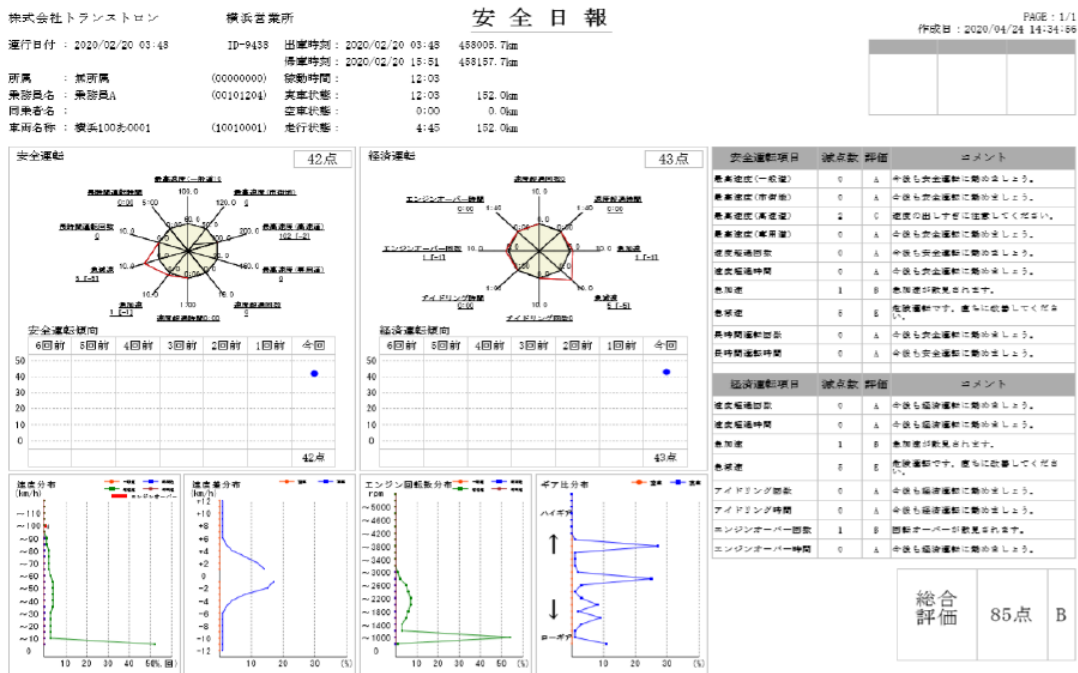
株式会社トランストロン　横浜営業所

安全日報

PAGE : 1/1
作成日 : 2020/04/24 14:34:56

運行日付 : 2020/02/20 03:48　ID-9438　出庫時刻 : 2020/02/20 03:48　458005.7km
帰庫時刻 : 2020/02/20 15:51　458157.7km

所属 : 無所属 (00000000)　稼動時間 : 12:03
乗務員名 : 乗務員A (00101204)　実車状態 : 12:03　152.0km
同乗者名 :　空車状態 : 0:00　0.0km
車両名称 : 横浜100あ0001 (10010001)　走行状態 : 4:45　152.0km

安全運転　42点

最高速度(一般道) 0
最高速度(市街地) 0
最高速度(高速道) 102 [-2]
最高速度(専用道) 0
速度超過時間 0
速度超過回数 0
急加速 1 [-1]
急減速 5 [-5]
長時間運転回数 0
長時間運転時間 0:06

安全運転傾向

| 6回前 | 5回前 | 4回前 | 3回前 | 2回前 | 1回前 | 今回 |
|---|---|---|---|---|---|---|
| | | | | | | 42点 |

50 40 30 20 10 0

経済運転　43点

速度超過回数 0
速度超過時間 0
急加速 1 [-1]
急減速 5 [-5]
アイドリング回数 0
アイドリング時間 0:00
エンジンオーバー回数 1 [-1]
エンジンオーバー時間 0:00

経済運転傾向

| 6回前 | 5回前 | 4回前 | 3回前 | 2回前 | 1回前 | 今回 |
|---|---|---|---|---|---|---|
| | | | | | | 43点 |

50 40 30 20 10 0

| 安全運転項目 | 減点数 | 評価 | コメント |
|---|---|---|---|
| 最高速度(一般道) | 0 | A | 今後も安全運転に勤めましょう。 |
| 最高速度(市街地) | 0 | A | 今後も安全運転に勤めましょう。 |
| 最高速度(高速道) | 2 | C | 速度の出しすぎに注意してください。 |
| 最高速度(専用道) | 0 | A | 今後も安全運転に勤めましょう。 |
| 速度超過回数 | 0 | A | 今後も安全運転に勤めましょう。 |
| 速度超過時間 | 0 | A | 今後も安全運転に勤めましょう。 |
| 急加速 | 1 | B | 急加速が散見されます。 |
| 急減速 | 5 | E | 危険運転です。直ちに改善してください。 |
| 長時間運転回数 | 0 | A | 今後も安全運転に勤めましょう。 |
| 長時間運転時間 | 0 | A | 今後も安全運転に勤めましょう。 |

| 経済運転項目 | 減点数 | 評価 | コメント |
|---|---|---|---|
| 速度超過回数 | 0 | A | 今後も経済運転に勤めましょう。 |
| 速度超過時間 | 0 | A | 今後も経済運転に勤めましょう。 |
| 急加速 | 1 | B | 急加速が散見されます。 |
| 急減速 | 5 | E | 危険運転です。直ちに改善してください。 |
| アイドリング回数 | 0 | A | 今後も経済運転に勤めましょう。 |
| アイドリング時間 | 0 | A | 今後も経済運転に勤めましょう。 |
| エンジンオーバー回数 | 1 | B | 回転オーバーが散見されます。 |
| エンジンオーバー時間 | 0 | A | 今後も経済運転に勤めましょう。 |

速度分布 (km/h)
~110 ~100 ~90 ~80 ~70 ~60 ~50 ~40 ~30 ~20 ~10 0
0 10 20 30 40 50(%,回)

速度差分布 (km/h)
+12 +10 +8 +6 +4 +2 0 -2 -4 -6 -8 -10 -12
0 10 20 30 (%)

エンジン回転数分布 rpm
~5000 ~4600 ~4200 ~3800 ~3400 ~3000 ~2600 ~2200 ~1800 ~1400 ~1000 0
0 10 20 30 40 50 (%)

ギア比分布
ハイギア
ローギア
0 10 20 30 (%)

総合評価　85点　B